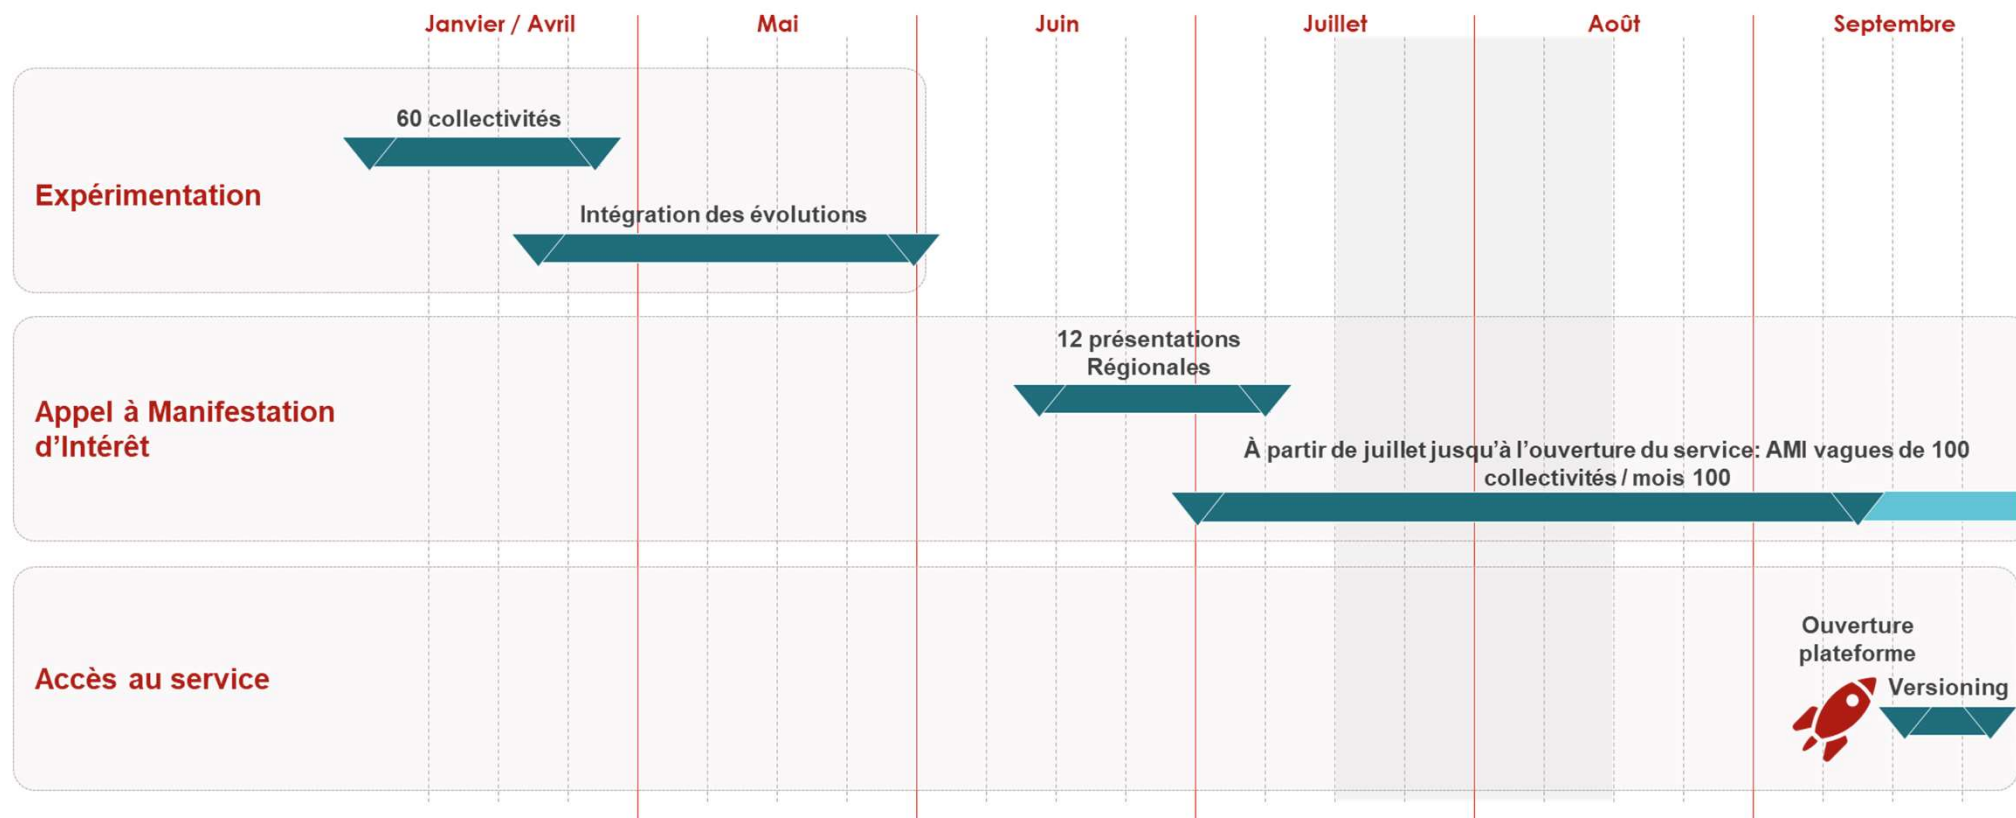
Janvier / Avril | Mai | Juin | Juillet | Août | Septembre

Expérimentation

60 collectivités

Intégration des évolutions

Appel à Manifestation d'Intérêt

12 présentations Régionales

À partir de juillet jusqu'à l'ouverture du service: AMI vagues de 100 collectivités / mois 100

Accès au service

Ouverture plateforme

Versioning